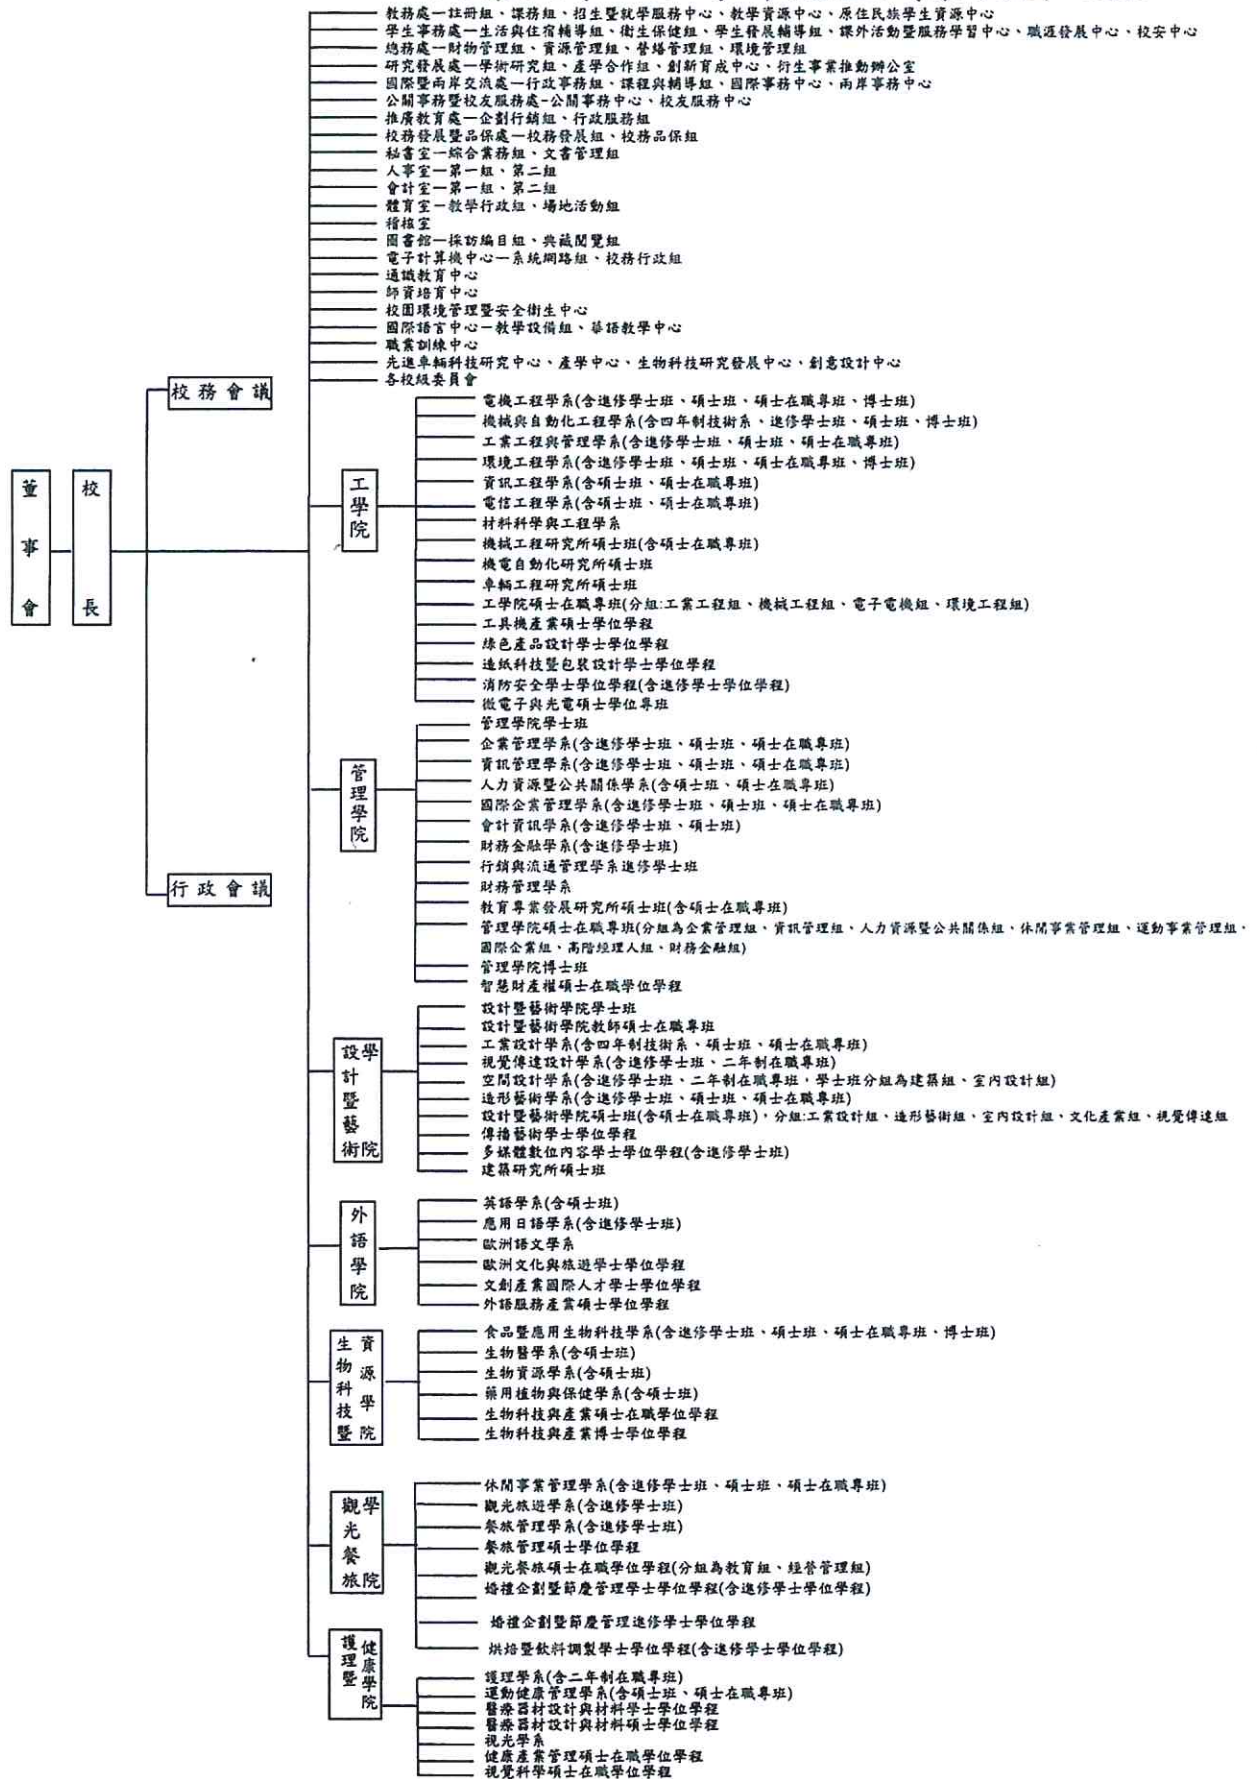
董事會

校長

校務會議

行政會議

教務處—註冊組、課務組、招生暨就學服務中心、教學資源中心、原住民族學生資源中心
學生事務處—生活與住宿輔導組、衛生保健組、學生發展輔導組、課外活動暨服務學習中心、職涯發展中心、校安中心
總務處—財物管理組、資源管理組、營繕管理組、環境管理組
研究發展處—學術研究組、產學合作組、創新育成中心、衍生事業推動辦公室
國際暨兩岸交流處—行政事務組、課程與輔導組、國際事務中心、兩岸事務中心
公關事務暨校友服務處-公關事務中心、校友服務中心
推廣教育處—企劃行銷組、行政服務組
校務發展暨品保處—校務發展組、校務品保組
秘書室—綜合業務組、文書管理組
人事室—第一組、第二組
會計室—第一組、第二組
體育室—教學行政組、場地活動組
稽核室
圖書館—採訪編目組、典藏閱覽組
電子計算機中心—系統網路組、校務行政組
通識教育中心
師資培育中心
校園環境管理暨安全衛生中心
國際語言中心—教學設備組、華語教學中心
職業訓練中心
先進車輛科技研究中心、產學中心、生物科技研究發展中心、創意設計中心
各校級委員會

工學院
電機工程學系(含進修學士班、碩士班、碩士在職專班、博士班)
機械與自動化工程學系(含四年制技術系、進修學士班、碩士班、博士班)
工業工程與管理學系(含進修學士班、碩士班、碩士在職專班)
環境工程學系(含進修學士班、碩士班、碩士在職專班、博士班)
資訊工程學系(含碩士班、碩士在職專班)
電信工程學系(含碩士班、碩士在職專班)
材料科學與工程學系
機械工程研究所碩士班(含碩士在職專班)
機電自動化研究所碩士班
車輛工程研究所碩士班
工學院碩士在職專班(分組:工業工程組、機械工程組、電子電機組、環境工程組)
工具機產業碩士學位學程
綠色產品設計學士學位學程
造紙科技暨包裝設計學士學位學程
消防安全學士學位學程(含進修學士學位學程)
微電子與光電碩士學位學程

管理學院
管理學院學士班
企業管理學系(含進修學士班、碩士班、碩士在職專班)
資訊管理學系(含進修學士班、碩士班、碩士在職專班)
人力資源暨公共關係學系(含碩士班、碩士在職專班)
國際企業管理學系(含進修學士班、碩士班、碩士在職專班)
會計資訊學系(含進修學士班、碩士班)
財務金融學系(含進修學士班)
行銷與流通管理學系進修學士班
財務管理學系
教育事業發展研究所碩士班(含碩士在職專班)
管理學院碩士在職專班(分組為企業管理組、資訊管理組、人力資源暨公共關係組、休閒事業管理組、運動事業管理組、國際企業組、高階經理人組、財務金融組)
管理學院博士班
智慧財產權碩士在職學位學程

設計暨藝術學院
設計暨藝術學院學士班
設計暨藝術學院教師碩士在職專班
工業設計學系(含四年制技術系、碩士班、碩士在職專班)
視覺傳達設計學系(含進修學士班、二年制在職專班)
空間設計學系(含進修學士班、二年制在職專班，學士班分組為建築組、室內設計組)
造形藝術學系(含進修學士班、碩士班、碩士在職專班)
設計暨藝術學院碩士班(含碩士在職專班)，分組:工業設計組、造形藝術組、室內設計組、文化產業組、視覺傳達組
傳播藝術學士學位學程
多媒體數位內容學士學位學程(含進修學士班)
建築研究所碩士班

外語學院
英語學系(含碩士班)
應用日語學系(含進修學士班)
歐洲語文學系
歐洲文化與旅遊學士學位學程
文創產業國際人才學士學位學程
外語服務產業碩士學位學程

生物科技暨資源學院
食品暨應用生物科技學系(含進修學士班、碩士班、碩士在職專班、博士班)
生物醫學系(含碩士班)
生物資源學系(含碩士班)
藥用植物與保健學系(含碩士班)
生物科技與產業碩士在職學位學程
生物科技與產業博士學位學程

觀光餐旅學院
休閒事業管理學系(含進修學士班、碩士班、碩士在職專班)
觀光旅遊學系(含進修學士班)
餐旅管理學系(含進修學士班)
餐旅管理碩士學位學程
觀光餐旅碩士在職學位學程(分組為教育組、經營管理組)
婚禮企劃暨節慶管理學士學位學程(含進修學士學位學程)
婚禮企劃暨節慶管理進修學士學位學程
烘焙暨飲料調製學士學位學程(含進修學士學位學程)

護理暨健康學院
護理學系(含二年制在職專班)
運動健康管理學系(含碩士班、碩士在職專班)
醫療器材設計與材料學士學位學程
醫療器材設計與材料碩士學位學程
視光學系
健康產業管理碩士在職學位學程
視覺科學碩士在職學位學程